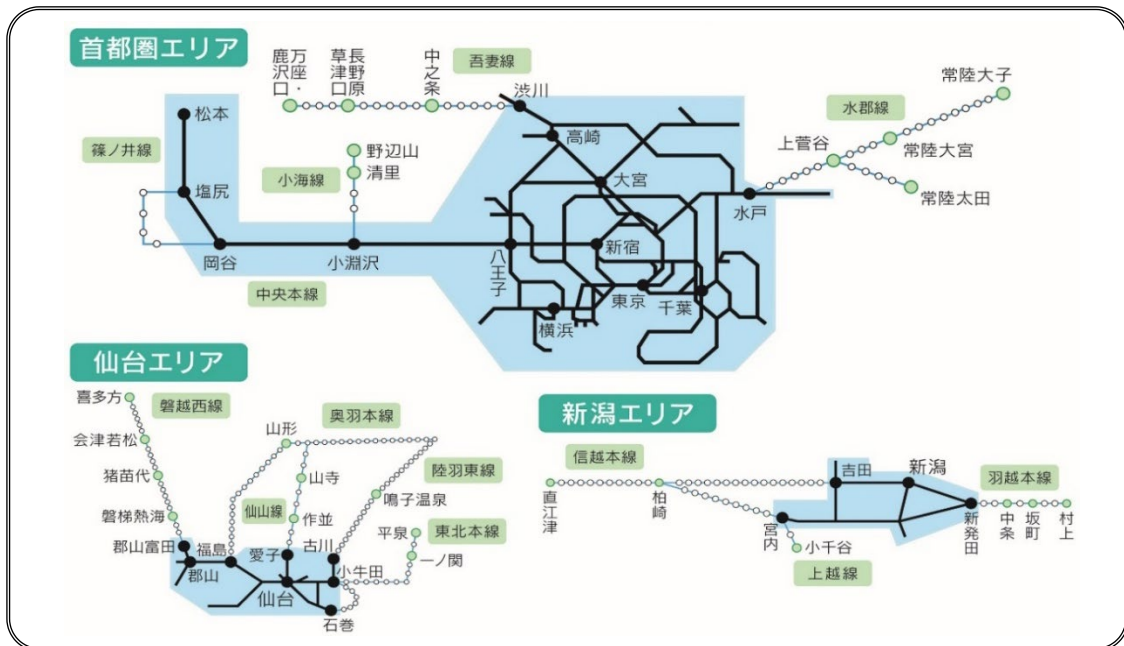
首都圏エリア

鹿沢口

万座・鹿沢口

草津口

長野原草津口

中之条

吾妻線

渋川

高崎

松本

篠ノ井線

塩尻

野辺山

清里

小海線

大宮

水郡線

常陸大子

上菅谷

常陸大宮

常陸太田

水戸

岡谷

小淵沢

八王子

新宿

中央本線

東京

千葉

横浜

仙台エリア

喜多方

磐越西線

会津若松

猪苗代

磐梯熱海

郡山富田

郡山

福島

山形

奥羽本線

山寺

仙山線

作並

愛子

仙台

陸羽東線

鳴子温泉

古川

平泉

東北本線

一ノ関

小牛田

石巻

新潟エリア

信越本線

直江津

柏崎

宮内

小千谷

上越線

吉田

新潟

新発田

羽越本線

中条

坂町

村上